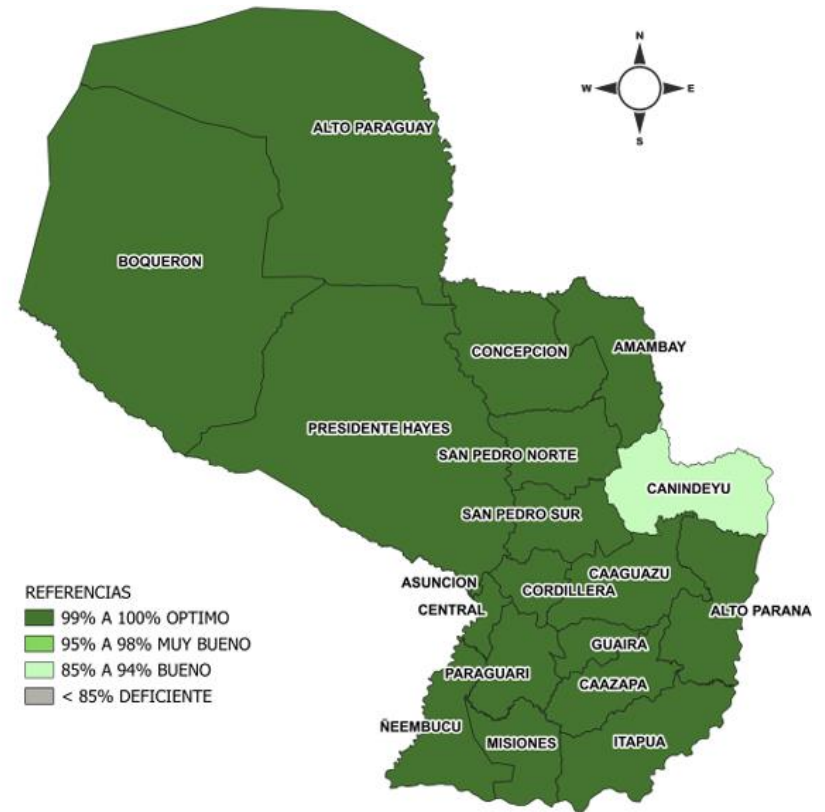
N
W
E
S

ALTO PARAGUAY

BOQUERON

CONCEPCION

AMAMBAY

PRESIDENTE HAYES

SAN PEDRO NORTE

CANINDEYU

SAN PEDRO SUR

ASUNCION

CAAGUAZU

CORDILLERA

CENTRAL

ALTO PARANA

GUAIRA

PARAGUARI

CAAZAPA

ÑEEMBUCU

MISIONES

ITAPUA

REFERENCIAS
99% A 100% OPTIMO
95% A 98% MUY BUENO
85% A 94% BUENO
< 85% DEFICIENTE